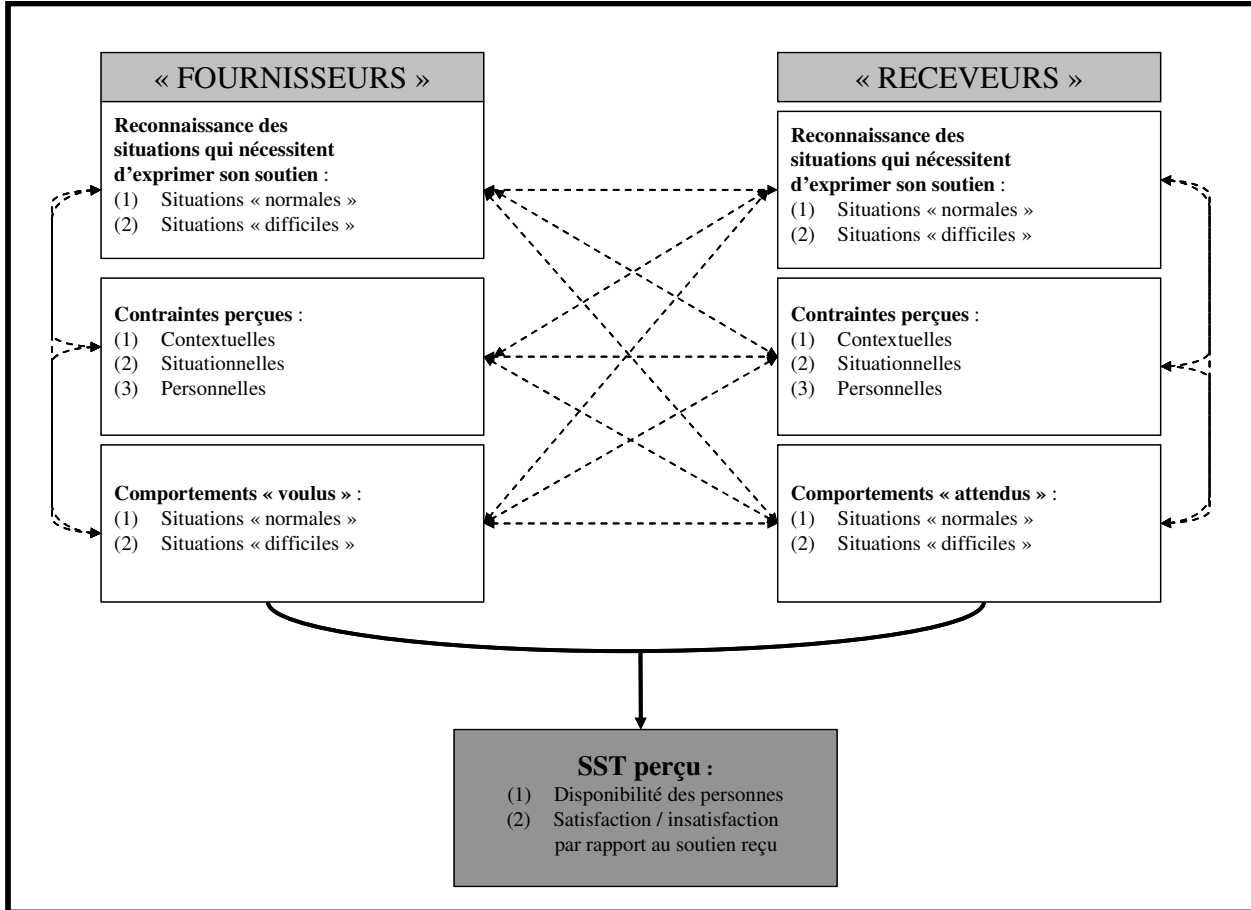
« FOURNISSEURS »

**Reconnaissance des situations qui nécessitent d'exprimer son soutien** :
(1) Situations « normales »
(2) Situations « difficiles »

**Contraintes perçues** :
(1) Contextuelles
(2) Situationnelles
(3) Personnelles

**Comportements « voulus »** :
(1) Situations « normales »
(2) Situations « difficiles »

« RECEVEURS »

**Reconnaissance des situations qui nécessitent d'exprimer son soutien** :
(1) Situations « normales »
(2) Situations « difficiles »

**Contraintes perçues** :
(1) Contextuelles
(2) Situationnelles
(3) Personnelles

**Comportements « attendus »** :
(1) Situations « normales »
(2) Situations « difficiles »

**SST perçu :**
(1) Disponibilité des personnes
(2) Satisfaction / insatisfaction par rapport au soutien reçu